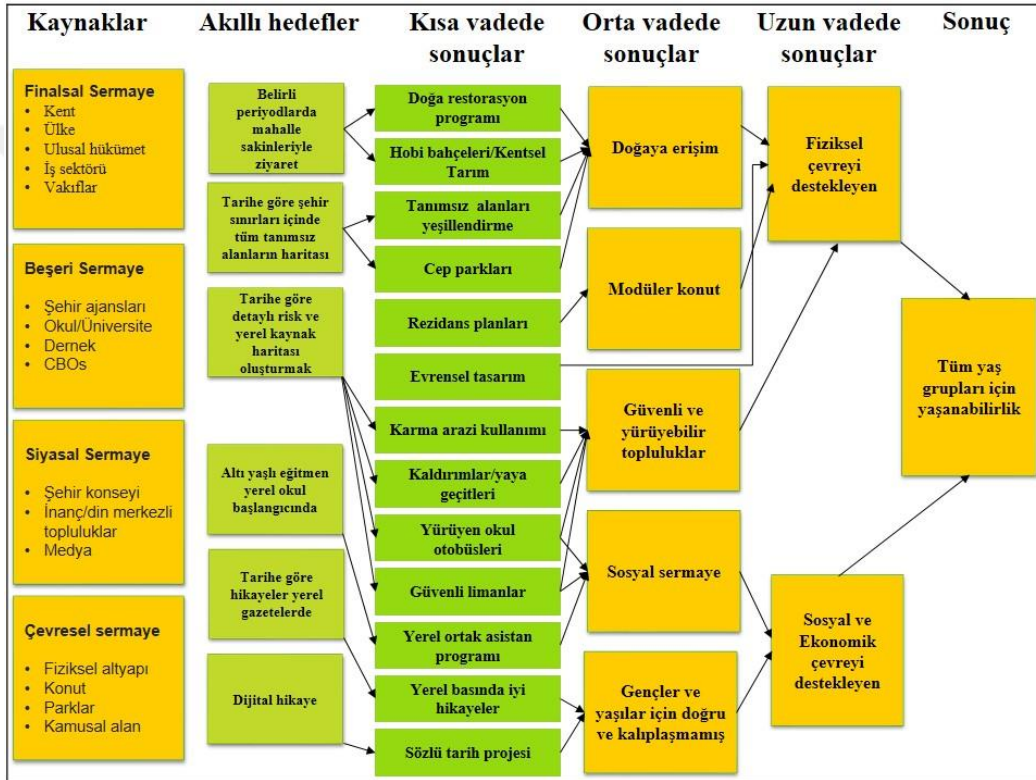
Kaynaklar

Akıllı hedefler

Kısa vadede sonuçlar

Orta vadede sonuçlar

Uzun vadede sonuçlar

Sonuç

Finalsal Sermaye
• Kent
• Ülke
• Ulusal hükümet
• İş sektörü
• Vakıflar

Beşeri Sermaye
• Şehir ajansları
• Okul/Üniversite
• Dernek
• CBOs

Siyasal Sermaye
• Şehir konseyi
• İnanç/din merkezli topluluklar
• Medya

Çevresel sermaye
• Fiziksel altyapı
• Konut
• Parklar
• Kamusal alan

Belirli periyodlarda mahalle sakinleriyle ziyaret

Tarihe göre şehir sınırları içinde tüm tanımsız alanların haritası

Tarihe göre detaylı risk ve yerel kaynak haritası oluşturmak

Altı yaşlı eğitmen yerel okul başlangıcında

Tarihe göre hikayeler yerel gazetelerde

Dijital hikaye

Doğa restorasyon programı

Hobi bahçeleri/Kentsel Tarım

Tanımsız alanları yeşillendirme

Cep parkları

Rezidans planları

Evrensel tasarım

Karma arazi kullanımı

Kaldırımlar/yaya geçitleri

Yürüyen okul otobüsleri

Güvenli limanlar

Yerel ortak asistan programı

Yerel basında iyi hikayeler

Sözlü tarih projesi

Doğaya erişim

Modüler konut

Güvenli ve yürüyebilir topluluklar

Sosyal sermaye

Gençler ve yaşlılar için doğru ve kalıplaşmamış

Fiziksel çevreyi destekleyen

Sosyal ve Ekonomik çevreyi destekleyen

Tüm yaş grupları için yaşanabilirlik